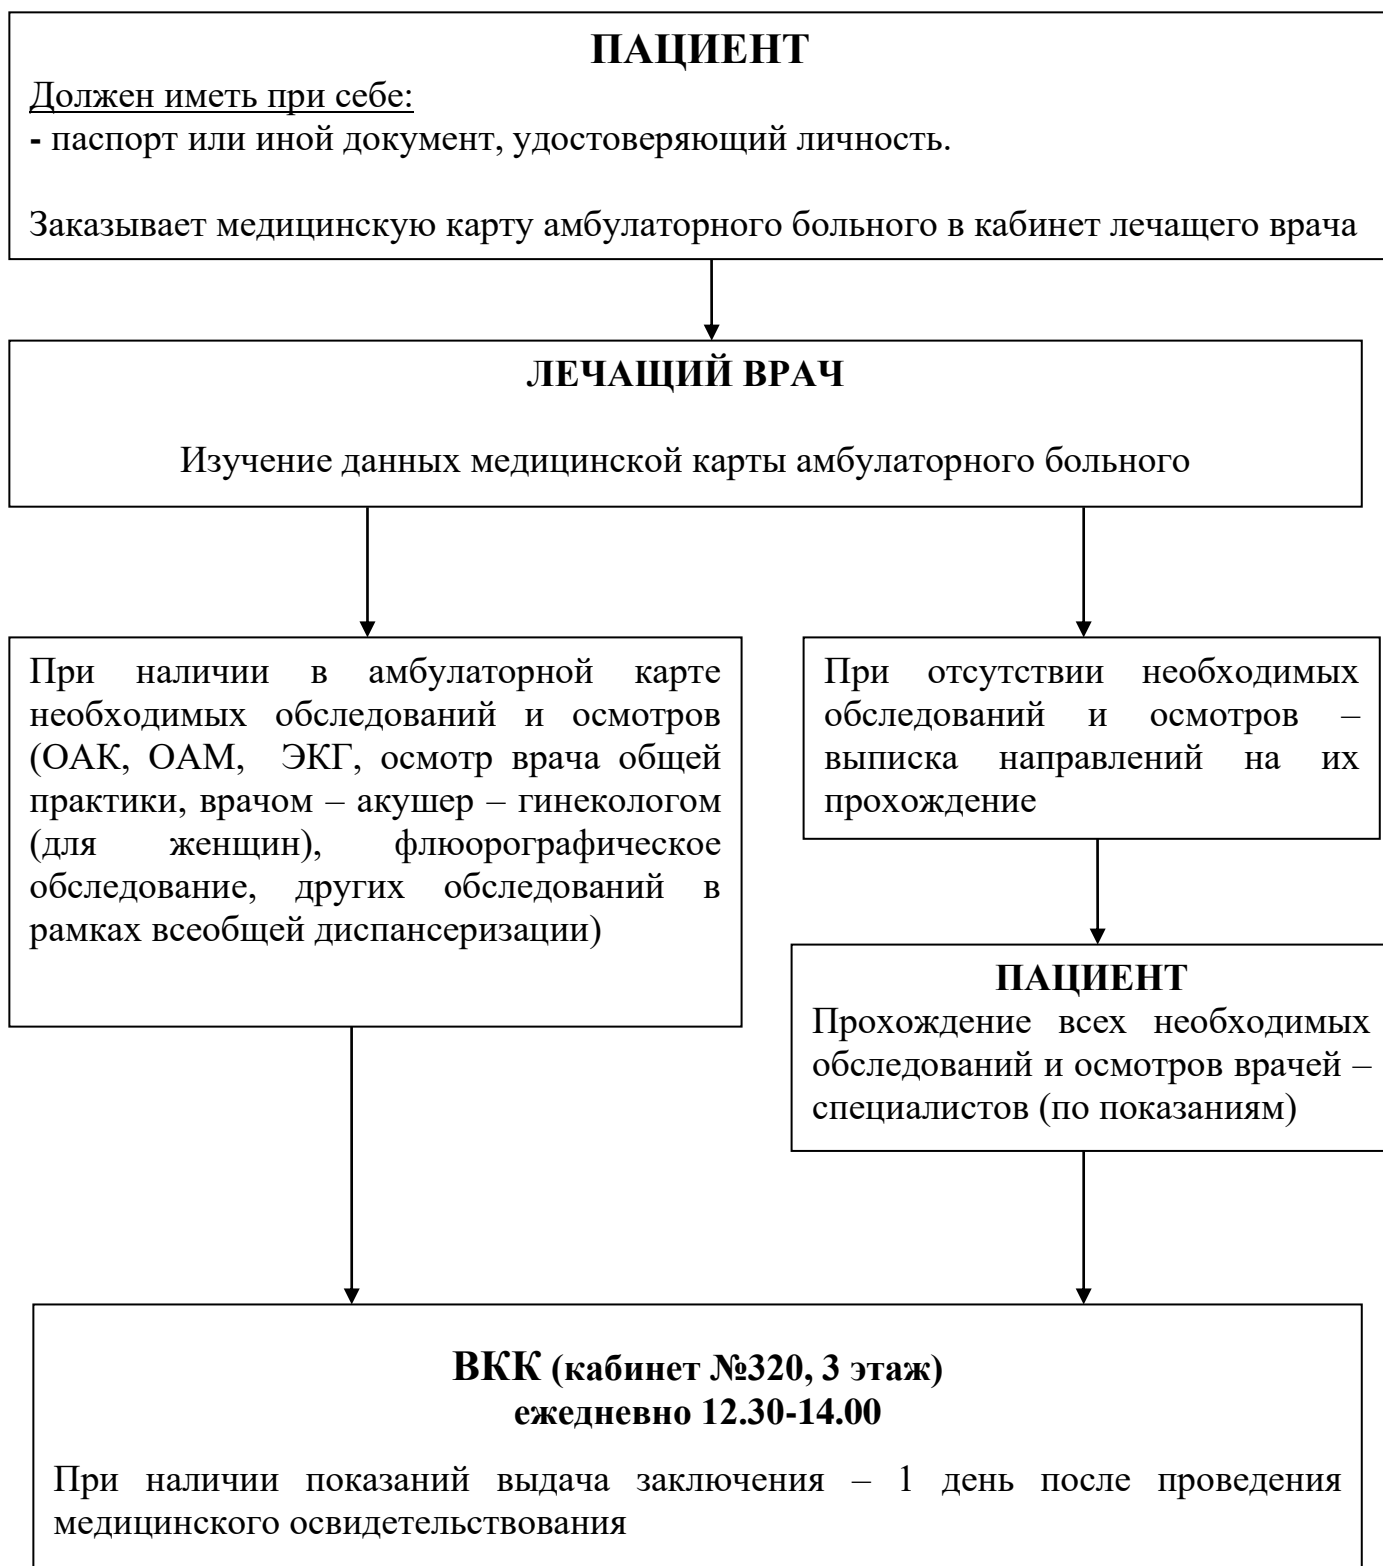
ПАЦИЕНТ

Должен иметь при себе:
- паспорт или иной документ, удостоверяющий личность.

Заказывает медицинскую карту амбулаторного больного в кабинет лечащего врача

ЛЕЧАЩИЙ ВРАЧ

Изучение данных медицинской карты амбулаторного больного

При наличии в амбулаторной карте необходимых обследований и осмотров (ОАК, ОАМ, ЭКГ, осмотр врача общей практики, врачом – акушер – гинекологом (для женщин), флюорографическое обследование, других обследований в рамках всеобщей диспансеризации)

При отсутствии необходимых обследований и осмотров – выписка направлений на их прохождение

ПАЦИЕНТ
Прохождение всех необходимых обследований и осмотров врачей – специалистов (по показаниям)

ВКК (кабинет №320, 3 этаж)
ежедневно 12.30-14.00

При наличии показаний выдача заключения – 1 день после проведения медицинского освидетельствования